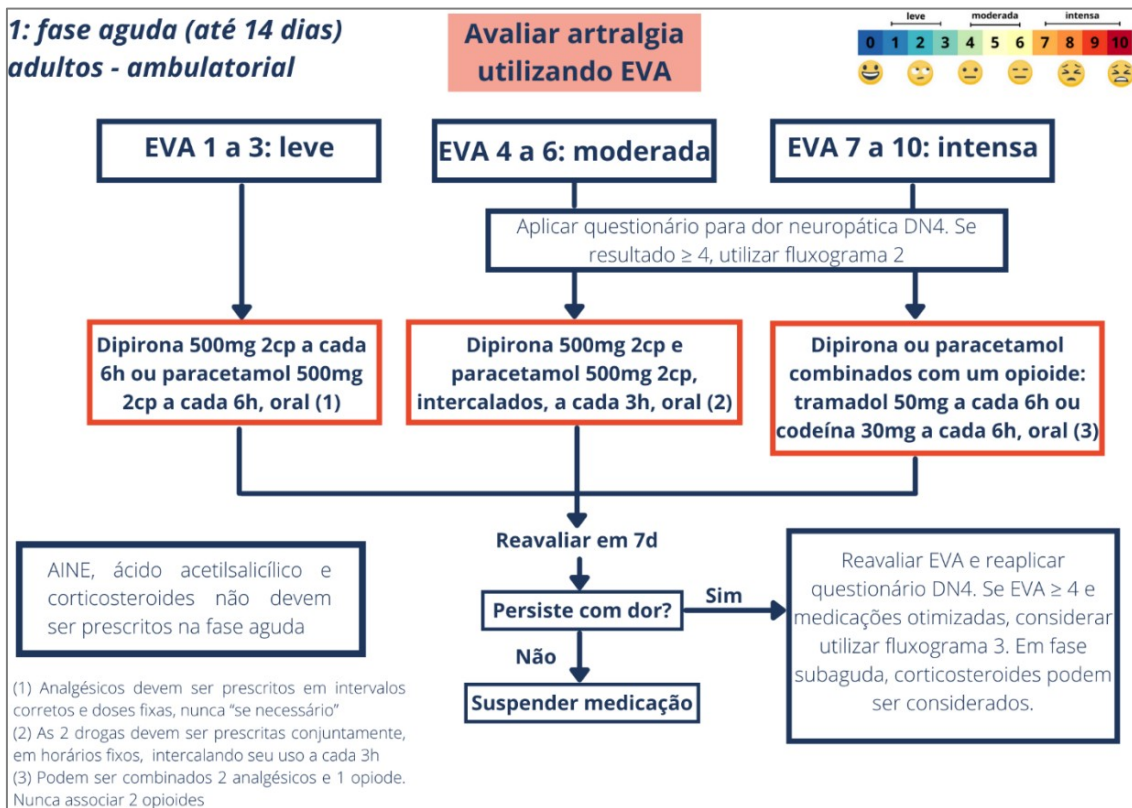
1: fase aguda (até 14 dias) adultos - ambulatorial

Avaliar artralgia utilizando EVA

leve moderada intensa
0 1 2 3 4 5 6 7 8 9 10

EVA 1 a 3: leve

EVA 4 a 6: moderada

EVA 7 a 10: intensa

Aplicar questionário para dor neuropática DN4. Se resultado ≥ 4, utilizar fluxograma 2

Dipirona 500mg 2cp a cada 6h ou paracetamol 500mg 2cp a cada 6h, oral (1)

Dipirona 500mg 2cp e paracetamol 500mg 2cp, intercalados, a cada 3h, oral (2)

Dipirona ou paracetamol combinados com um opioide: tramadol 50mg a cada 6h ou codeína 30mg a cada 6h, oral (3)

Reavaliar em 7d

Persiste com dor?

Sim

Reavaliar EVA e reaplicar questionário DN4. Se EVA ≥ 4 e medicações otimizadas, considerar utilizar fluxograma 3. Em fase subaguda, corticosteroides podem ser considerados.

Não

Suspender medicação

AINE, ácido acetilsalicílico e corticosteroides não devem ser prescritos na fase aguda

(1) Analgésicos devem ser prescritos em intervalos corretos e doses fixas, nunca "se necessário"
(2) As 2 drogas devem ser prescritas conjuntamente, em horários fixos, intercalando seu uso a cada 3h
(3) Podem ser combinados 2 analgésicos e 1 opiode. Nunca associar 2 opioides